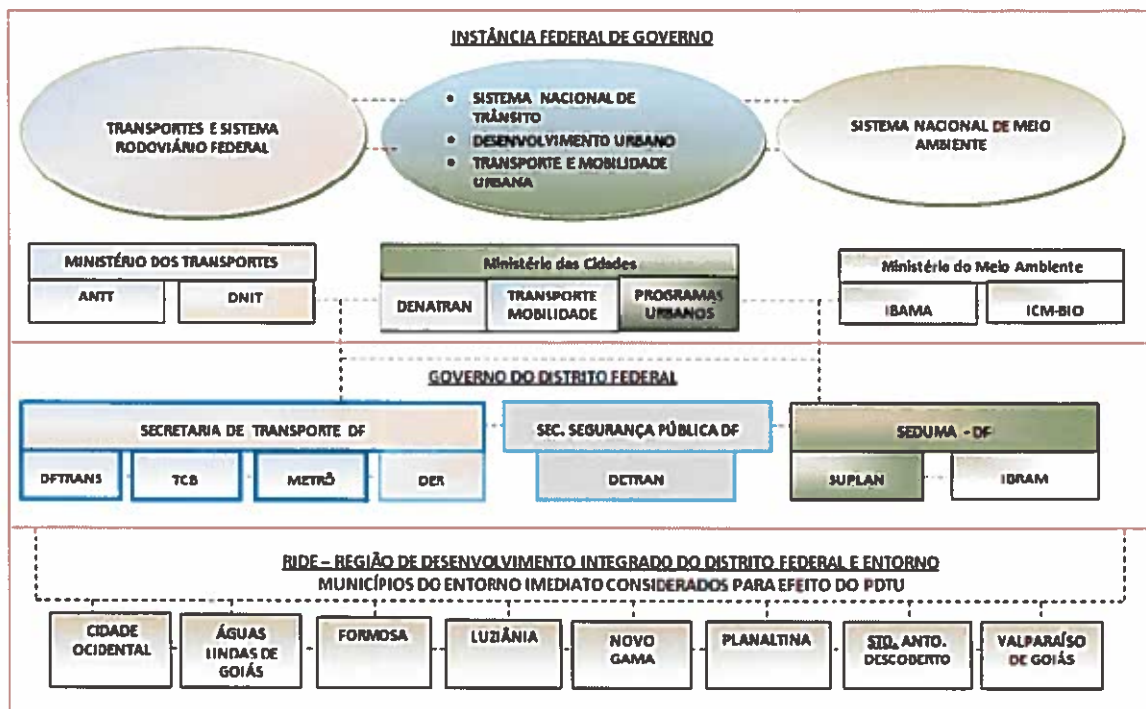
INSTÂNCIA FEDERAL DE GOVERNO

TRANSPORTES E SISTEMA RODOVIÁRIO FEDERAL

• SISTEMA NACIONAL DE TRÂNSITO
• DESENVOLVIMENTO URBANO
• TRANSPORTE E MOBILIDADE URBANA

SISTEMA NACIONAL DE MEIO AMBIENTE

MINISTÉRIO DOS TRANSPORTES
ANTT
DNIT

Ministério das Cidades
DENATRAN
TRANSPORTE MOBILIDADE
PROGRAMAS URBANOS

Ministério do Meio Ambiente
IBAMA
ICM-BIO

GOVERNO DO DISTRITO FEDERAL

SECRETARIA DE TRANSPORTE DF
DFTRANS
TCB
METRÔ
DER

SEC. SEGURANÇA PÚBLICA DF
DETRAN

SEDUMA - DF
SUPLAN
IBRAM

RIDE – REGIÃO DE DESENVOLVIMENTO INTEGRADO DO DISTRITO FEDERAL E ENTORNO
MUNICÍPIOS DO ENTORNO IMEDIATO CONSIDERADOS PARA EFEITO DO PDTU

CIDADE OCIDENTAL
ÁGUAS LINDAS DE GOIÁS
FORMOSA
LUZIÂNIA
NOVO GAMA
PLANALTINA
STO. ANTO. DESCOBERTO
VALPARAÍSO DE GOIÁS